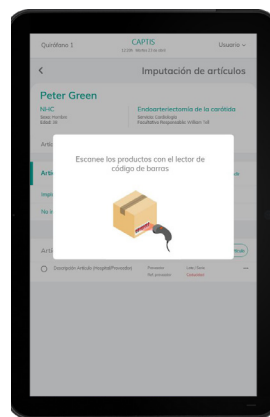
Quirófano 1

CAPTIS

12:08 Modo Conectado

Usuario

<

Imputación de artículos

Peter Green

NHC

Sexo: hombre

Edad: 58

Endoarteriectomía de la carótida

Servicio: Cardiología

Facultativo Responsable: William Tell

Artí

Artí

Imp

No

Artí

Descripción Artículo (Hospital/Proveedor)

Proveedor

Ref. proveedor

Lote / Serie

Caducidad

Escanee los productos con el lector de código de barras